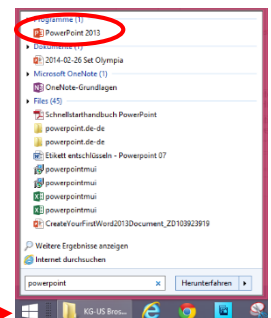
Programme (1)
PowerPoint 2013
Dokumente (1)
2014-02-26 Set Olympia
Microsoft OneNote (1)
OneNote-Grundlagen
Files (45)
Schnellstarthandbuch PowerPoint
powerpoint.de-de
powerpoint.de-de
Etikett entschlüsseln - Powerpoint 07
powerpointmui
powerpointmui
powerpointmui
powerpointmui
CreateYourFirstWord2013Document_ZD103923919
Weitere Ergebnisse anzeigen
Internet durchsuchen
powerpoint
Herunterfahren
KG-US Bros...